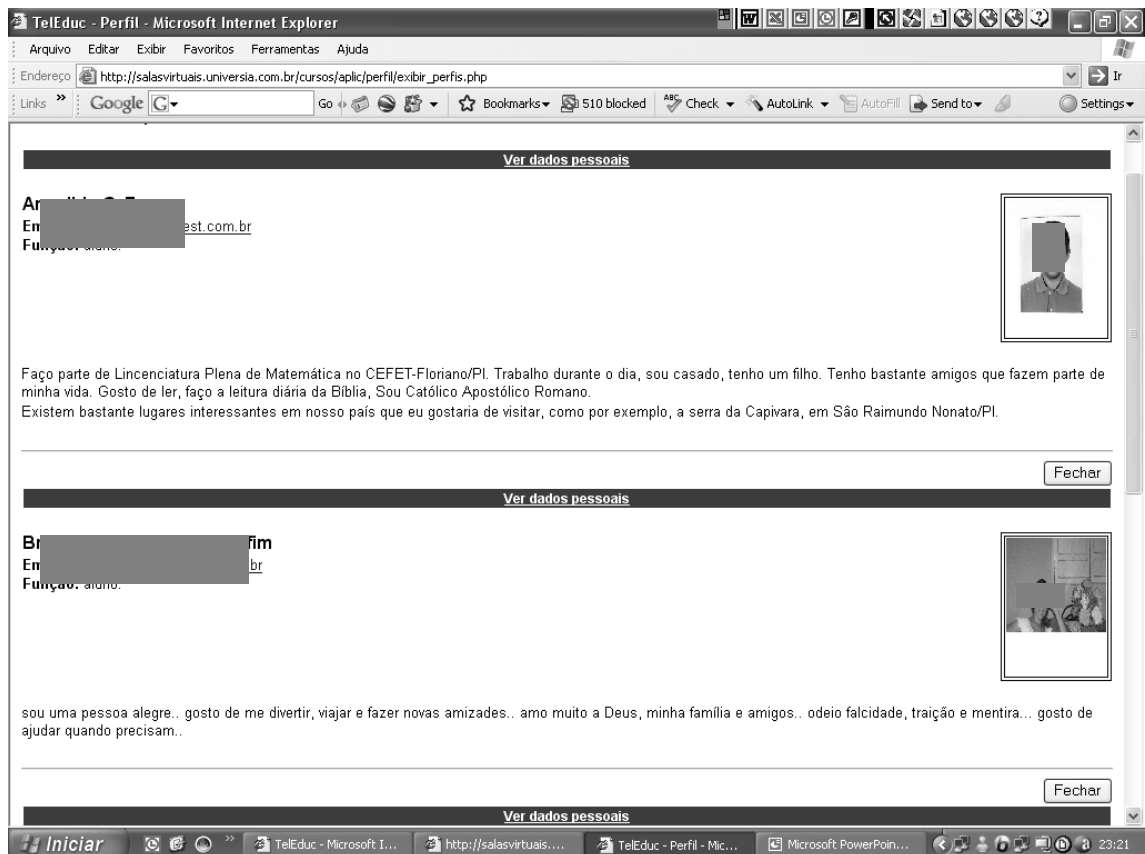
TelEduc - Perfil - Microsoft Internet Explorer

Arquivo Editar Exibir Favoritos Ferramentas Ajuda

Endereço http://salasvirtuais.universia.com.br/cursos/aplic/perfil/exibir_perfis.php

Ir

Links Google Go Bookmarks 510 blocked Check AutoLink AutoFill Send to Settings

Ver dados pessoais

Ar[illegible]
Em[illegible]est.com.br
Fu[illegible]

Faço parte de Lincenciatura Plena de Matemática no CEFET-Floriano/PI. Trabalho durante o dia, sou casado, tenho um filho. Tenho bastante amigos que fazem parte de minha vida. Gosto de ler, faço a leitura diária da Bíblia, Sou Católico Apostólico Romano.
Existem bastante lugares interessantes em nosso país que eu gostaria de visitar, como por exemplo, a serra da Capivara, em São Raimundo Nonato/PI.

Fechar

Ver dados pessoais

Br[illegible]fim
Em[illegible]br
Fu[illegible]

sou uma pessoa alegre.. gosto de me divertir, viajar e fazer novas amizades.. amo muito a Deus, minha família e amigos.. odeio falcidade, traição e mentira... gosto de ajudar quando precisam..

Fechar

Ver dados pessoais

Iniciar TelEduc - Microsoft I... http://salasvirtuais.... TelEduc - Perfil - Mic... Microsoft PowerPoin... 23:21